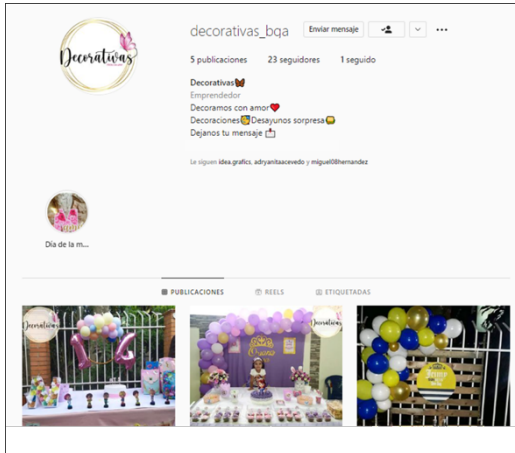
Decorativas

decorativas_bqa Enviar mensaje

5 publicaciones 23 seguidores 1 seguido

Decorativas🦋
Emprendedor
Decoramos con amor❤️
Decoraciones🎊Desayunos sorpresa😋
Dejanos tu mensaje📩

Le siguen idea.grafics, adryanitaacevedo y miguel08hernandez

Día de la m...

PUBLICACIONES REELS ETIQUETADAS

Decorativas

Decorativas